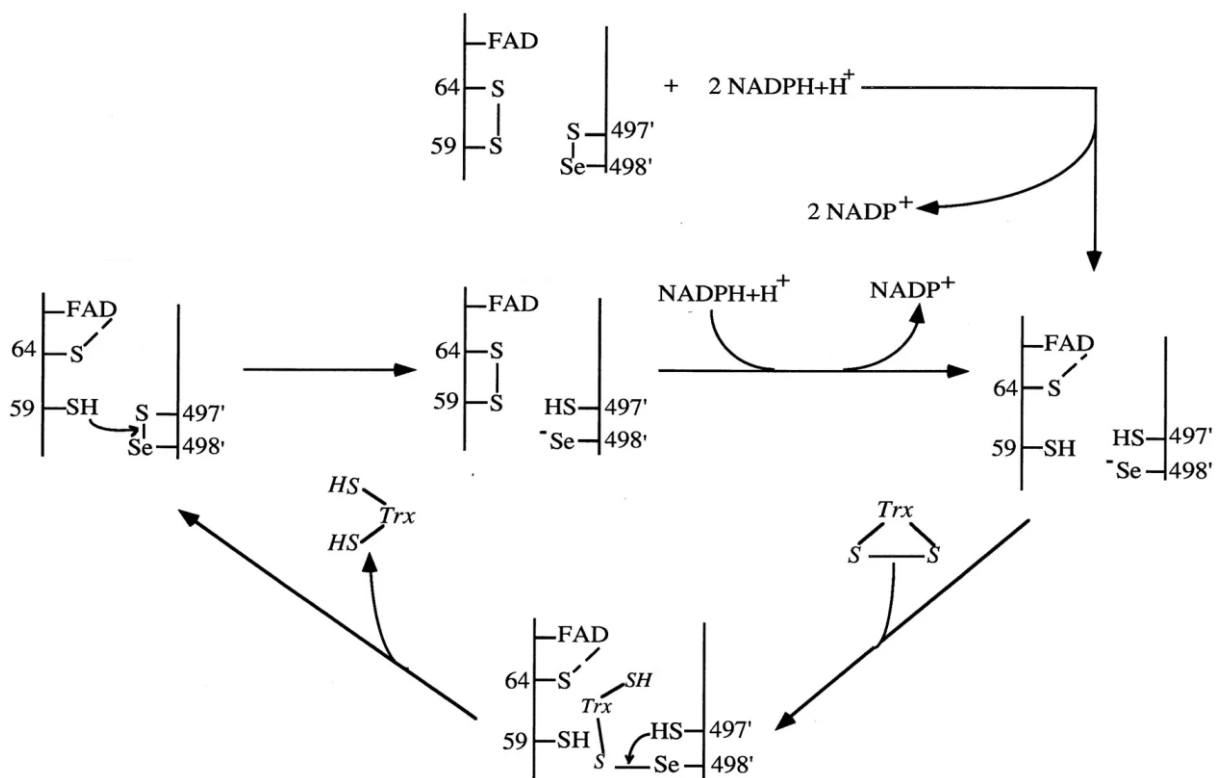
FAD
64 S
59 S
S 497'
Se 498'
+ 2 NADPH+H$^+$
2 NADP$^+$

FAD
64 S
59 SH
S 497'
Se 498'

FAD
64 S
59 S
HS 497'
$^-$Se 498'

NADPH+H$^+$
NADP$^+$

FAD
64 S
59 SH
HS 497'
$^-$Se 498'

HS
Trx
HS

Trx
S S

FAD
64 S
SH
Trx
59 SH
S
HS 497'
Se 498'